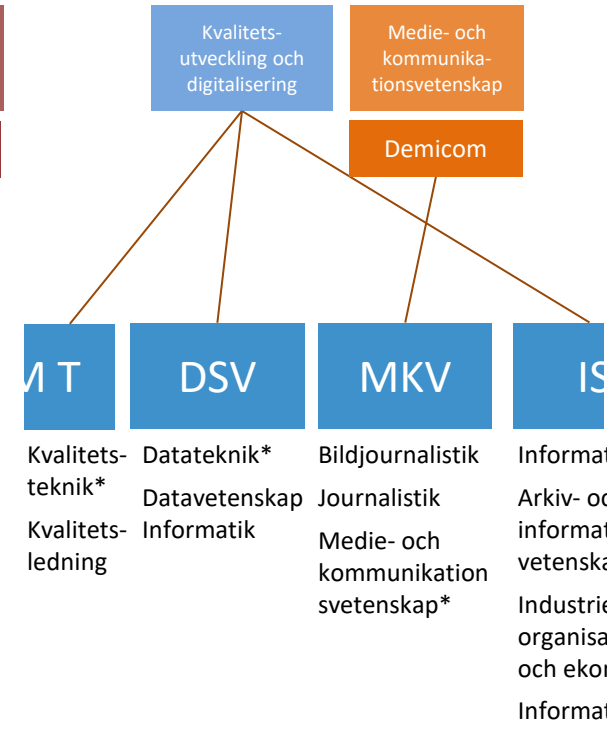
Kvalitetsutveckling och digitalisering

Medie- och kommunikationsvetenskap

Demicom

M T

DSV

MKV

IS

Kvalitetsteknik*

Kvalitetsledning

Datateknik*

Datavetenskap

Informatik

Bildjournalistik

Journalistik

Medie- och kommunikation svetenskap*

Informat

Arkiv- oc informat vetenska

Industrie organisa och ekon

Informat